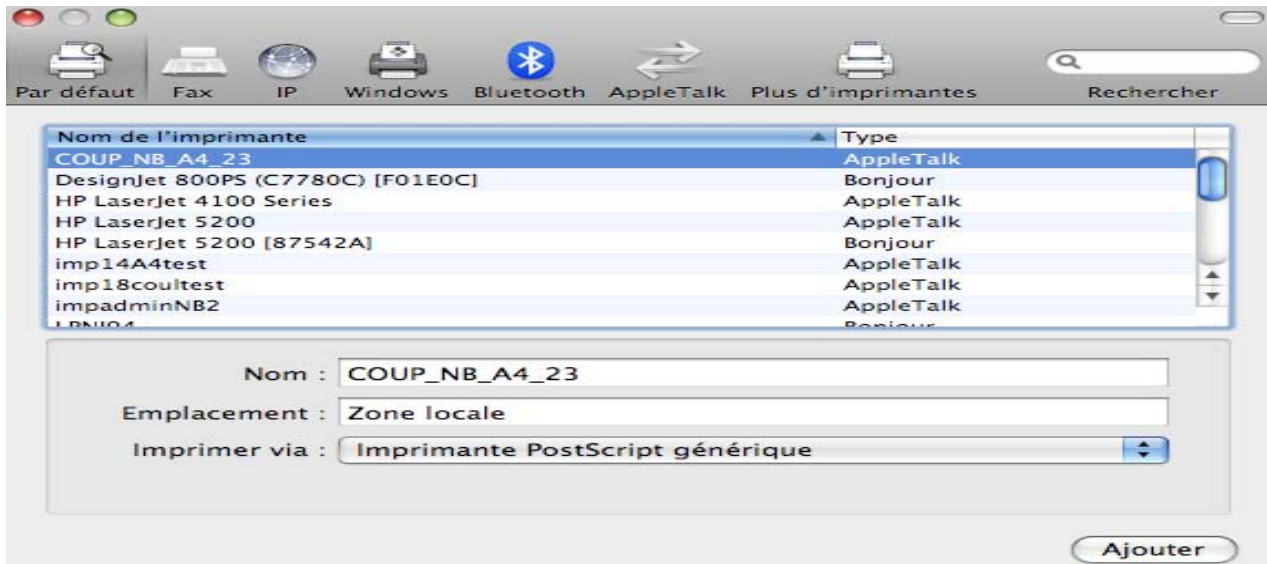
Par défaut Fax IP Windows Bluetooth AppleTalk Plus d'imprimantes Rechercher

| Nom de l'imprimante | Type |
|---|---|
| COUP_NB_A4_23 | AppleTalk |
| DesignJet 800PS (C7780C) [F01E0C] | Bonjour |
| HP LaserJet 4100 Series | AppleTalk |
| HP LaserJet 5200 | AppleTalk |
| HP LaserJet 5200 [87542A] | Bonjour |
| imp14A4test | AppleTalk |
| imp18coultest | AppleTalk |
| impadminNB2 | AppleTalk |
| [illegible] | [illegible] |

Nom : COUP_NB_A4_23

Emplacement : Zone locale

Imprimer via : Imprimante PostScript générique

Ajouter